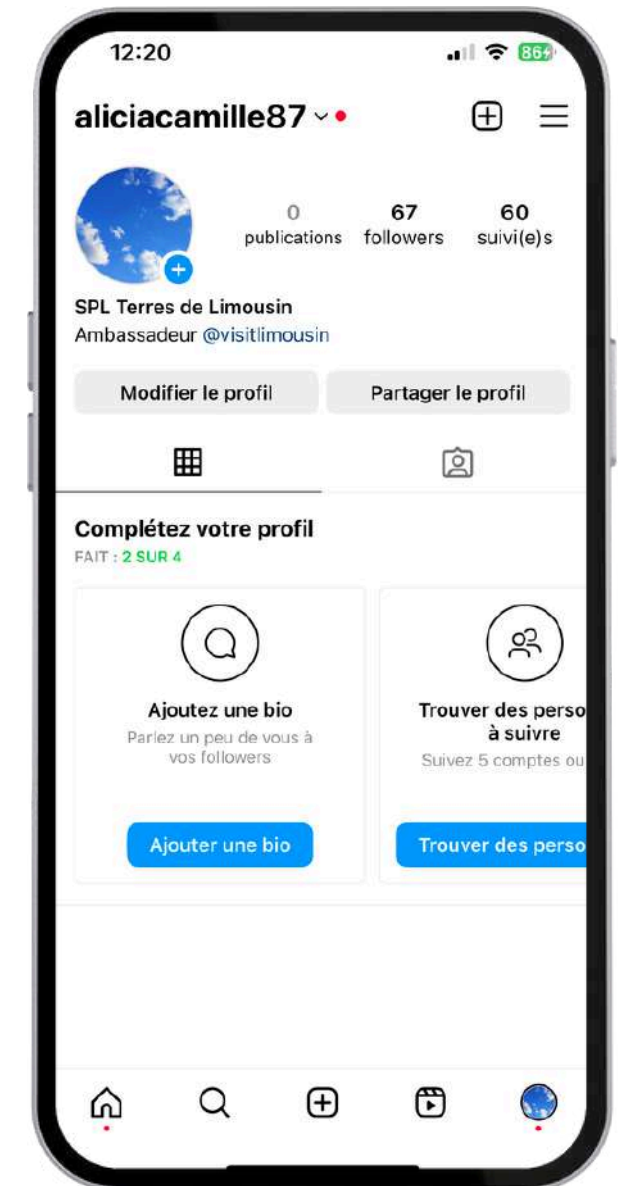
12:20

86

aliciacamille87

0 publications

67 followers

60 suivi(e)s

SPL Terres de Limousin

Ambassadeur @visitlimousin

Modifier le profil

Partager le profil

Complétez votre profil

FAIT : 2 SUR 4

Ajoutez une bio

Parlez un peu de vous à vos followers

Ajouter une bio

Trouver des perso à suivre

Suivez 5 comptes ou

Trouver des perso